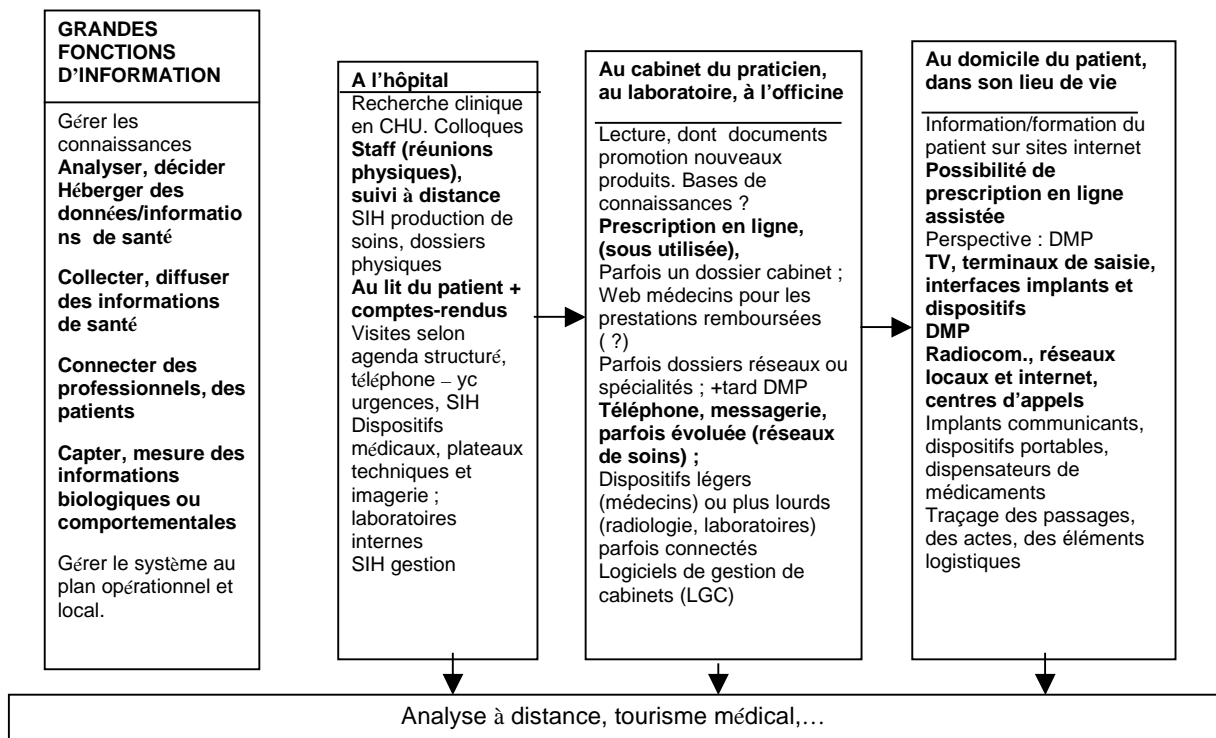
GRANDES FONCTIONS D'INFORMATION

Gérer les connaissances
**Analyser, décider**
**Héberger des données/informations de santé**

**Collecter, diffuser des informations de santé**

**Connecter des professionnels, des patients**

**Capter, mesure des informations biologiques ou comportementales**

Gérer le système au plan opérationnel et local.

A l'hôpital

Recherche clinique en CHU. Colloques
**Staff (réunions physiques), suivi à distance**
SIH production de soins, dossiers physiques
**Au lit du patient + comptes-rendus**
Visites selon agenda structuré, téléphone – yc urgences, SIH
Dispositifs médicaux, plateaux techniques et imagerie ; laboratoires internes
SIH gestion

Au cabinet du praticien, au laboratoire, à l'officine

Lecture, dont documents promotion nouveaux produits. Bases de connaissances ?
**Prescription en ligne, (sous utilisée),**
Parfois un dossier cabinet ; Web médecins pour les prestations remboursées ( ?)
Parfois dossiers réseaux ou spécialités ; +tard DMP
**Téléphone, messagerie, parfois évoluée (réseaux de soins) ;**
Dispositifs légers (médecins) ou plus lourds (radiologie, laboratoires) parfois connectés
Logiciels de gestion de cabinets (LGC)

Au domicile du patient, dans son lieu de vie

Information/formation du patient sur sites internet
**Possibilité de prescription en ligne assistée**
Perspective : DMP
**TV, terminaux de saisie, interfaces implants et dispositifs**
**DMP**
**Radiocom., réseaux locaux et internet, centres d'appels**
Implants communicants, dispositifs portables, dispensateurs de médicaments
Traçage des passages, des actes, des éléments logistiques

Analyse à distance, tourisme médical,…